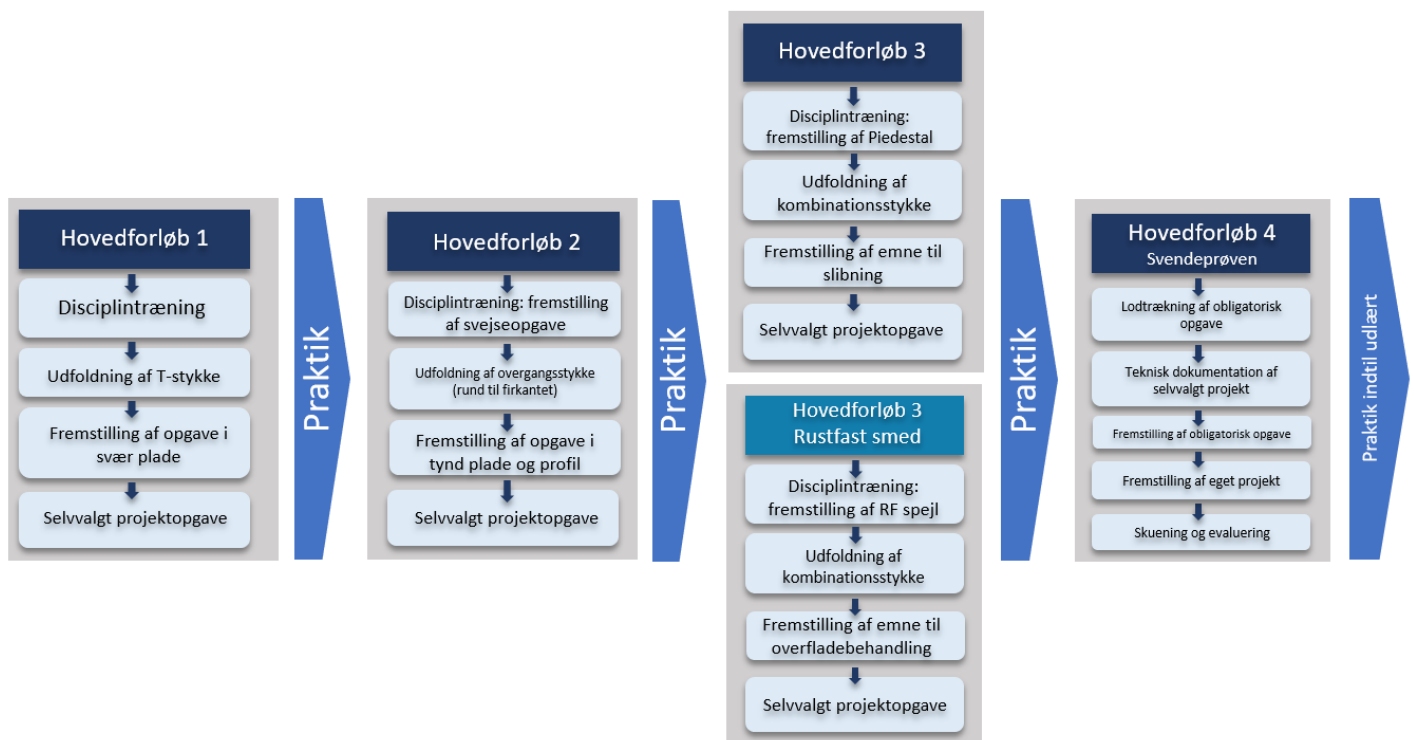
Hovedforløb 1

Disciplintræning

Udfoldning af T-stykke

Fremstilling af opgave i svær plade

Selvvalgt projektopgave

Praktik

Hovedforløb 2

Disciplintræning: fremstilling af svejseopgave

Udfoldning af overgangsstykke (rund til firkantet)

Fremstilling af opgave i tynd plade og profil

Selvvalgt projektopgave

Praktik

Hovedforløb 3

Disciplintræning: fremstilling af Piedestal

Udfoldning af kombinationsstykke

Fremstilling af emne til slibning

Selvvalgt projektopgave

Hovedforløb 3 Rustfast smed

Disciplintræning: fremstilling af RF spejl

Udfoldning af kombinationsstykke

Fremstilling af emne til overfladebehandling

Selvvalgt projektopgave

Praktik

Hovedforløb 4
Svendeprøven

Lodtrækning af obligatorisk opgave

Teknisk dokumentation af selvvalgt projekt

Fremstilling af obligatorisk opgave

Fremstilling af eget projekt

Skuening og evaluering

Praktik indtil udlært